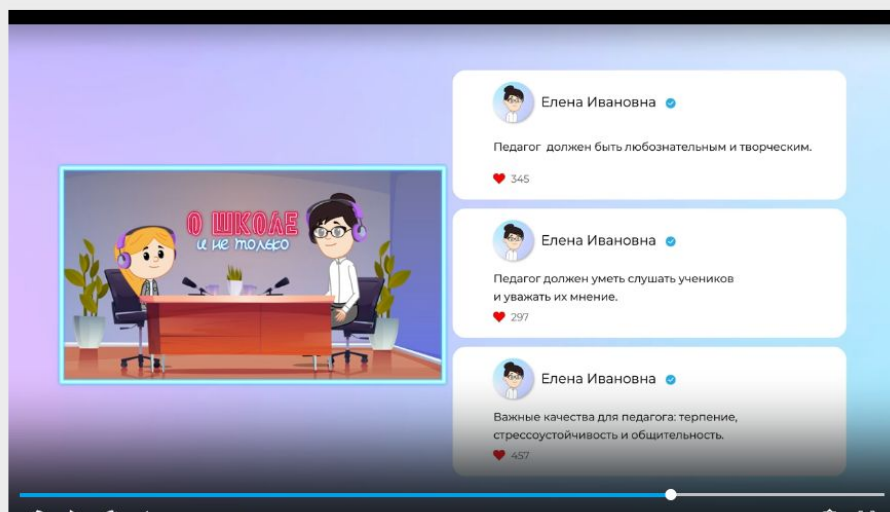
О ШКОЛЕ
и не только

Елена Ивановна

Педагог должен быть любознательным и творческим.

345

Елена Ивановна

Педагог должен уметь слушать учеников и уважать их мнение.

297

Елена Ивановна

Важные качества для педагога: терпение, стрессоустойчивость и общительность.

457